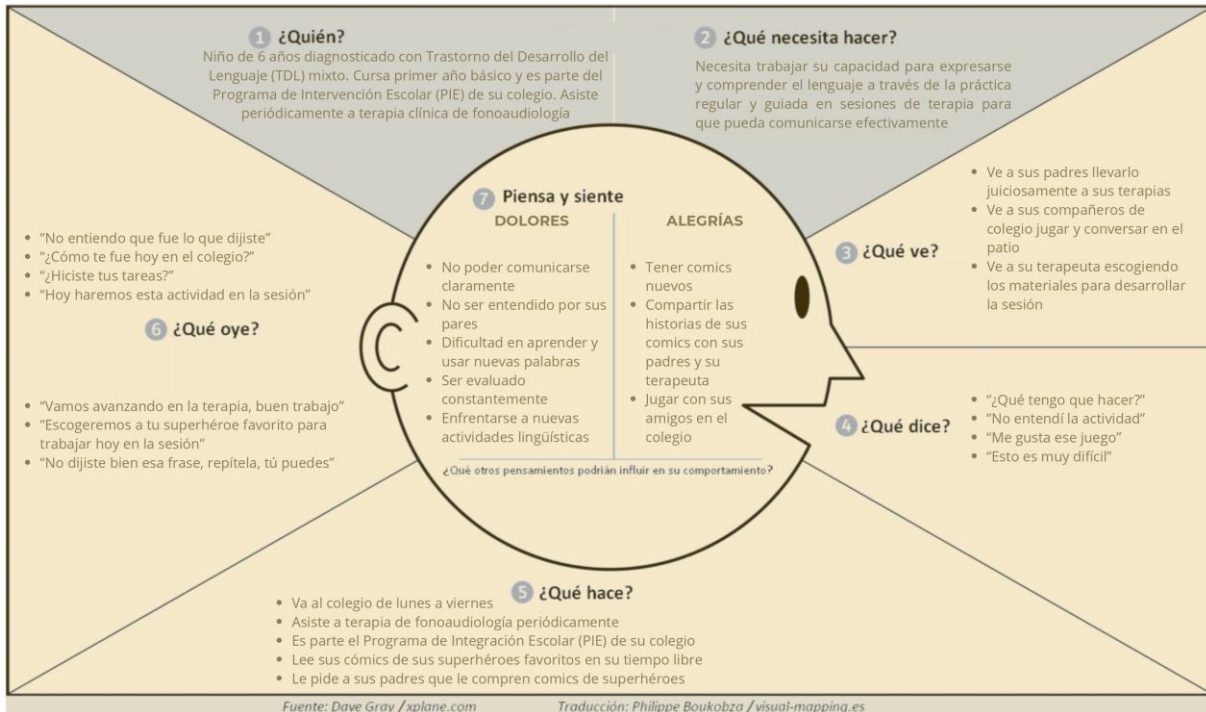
1 ¿Quién?
Niño de 6 años diagnosticado con Trastorno del Desarrollo del Lenguaje (TDL) mixto. Cursa primer año básico y es parte del Programa de Intervención Escolar (PIE) de su colegio. Asiste periódicamente a terapia clínica de fonoaudiología

2 ¿Qué necesita hacer?
Necesita trabajar su capacidad para expresarse y comprender el lenguaje a través de la práctica regular y guiada en sesiones de terapia para que pueda comunicarse efectivamente

7 Piensa y siente

| DOLORES | ALEGRÍAS |
|---|---|
| • No poder comunicarse claramente<br>• No ser entendido por sus pares<br>• Dificultad en aprender y usar nuevas palabras<br>• Ser evaluado constantemente<br>• Enfrentarse a nuevas actividades lingüísticas | • Tener comics nuevos<br>• Compartir las historias de sus comics con sus padres y su terapeuta<br>• Jugar con sus amigos en el colegio |

¿Qué otros pensamientos podrían influir en su comportamiento?

• "No entiendo que fue lo que dijiste"
• "¿Cómo te fue hoy en el colegio?"
• "¿Hiciste tus tareas?"
• "Hoy haremos esta actividad en la sesión"

6 ¿Qué oye?

• "Vamos avanzando en la terapia, buen trabajo"
• "Escogeremos a tu superhéroe favorito para trabajar hoy en la sesión"
• "No dijiste bien esa frase, repítela, tú puedes"

• Ve a sus padres llevarlo juiciosamente a sus terapias
• Ve a sus compañeros de colegio jugar y conversar en el patio
• Ve a su terapeuta escogiendo los materiales para desarrollar la sesión

3 ¿Qué ve?

4 ¿Qué dice?
• "¿Qué tengo que hacer?"
• "No entendí la actividad"
• "Me gusta ese juego"
• "Esto es muy difícil"

5 ¿Qué hace?
• Va al colegio de lunes a viernes
• Asiste a terapia de fonoaudiología periódicamente
• Es parte el Programa de Integración Escolar (PIE) de su colegio
• Lee sus cómics de sus superhéroes favoritos en su tiempo libre
• Le pide a sus padres que le compren comics de superhéroes

Fuente: Dave Gray / xplane.com     Traducción: Philippe Boukobza / visual-mapping.es